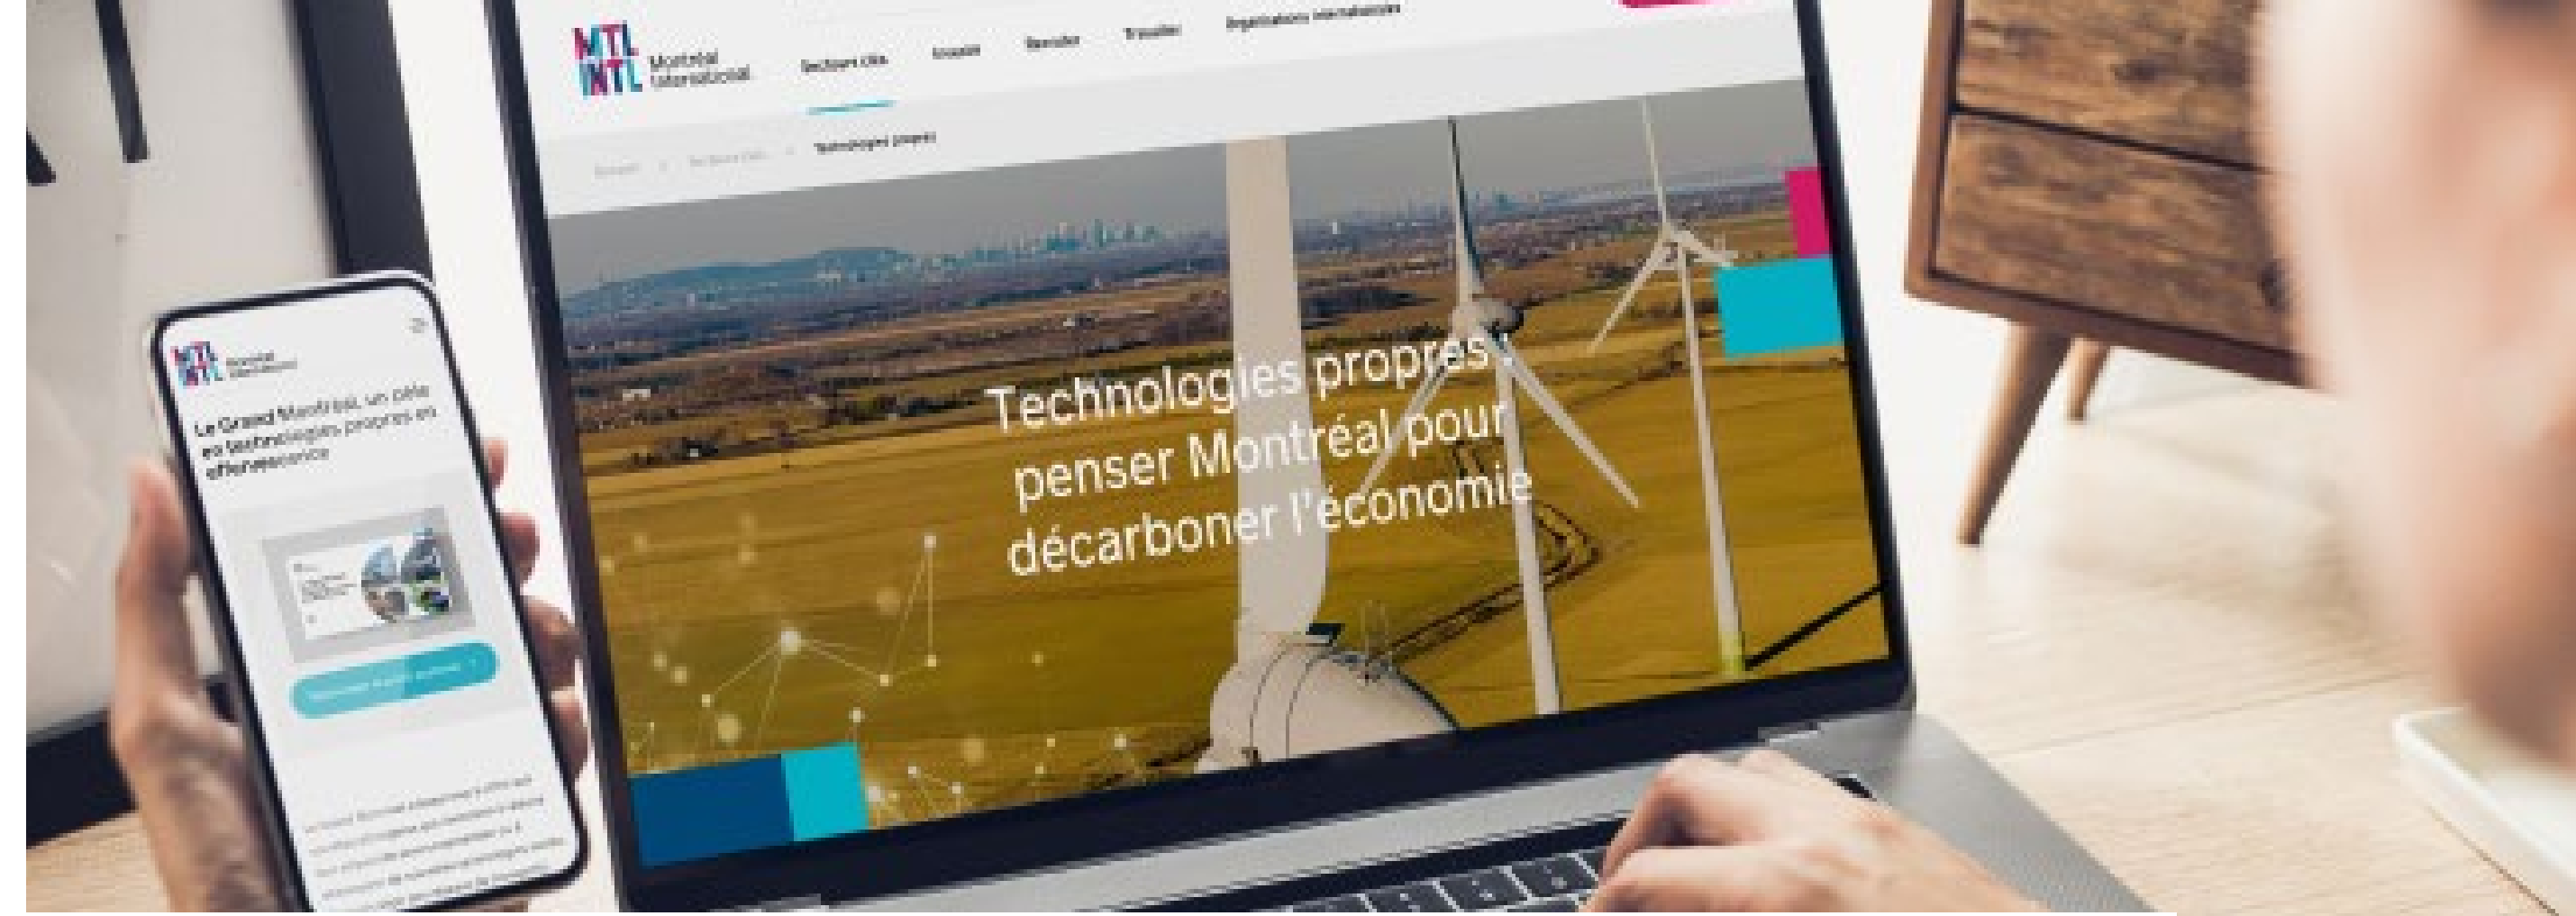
MTL INTL Montréal International

Secteurs clés Investir Étudier Travailler Organisations internationales

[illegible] > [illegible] > Technologies propres

Technologies propres : penser Montréal pour décarboner l'économie

MTL INTL Montréal International

Le Grand Montréal, un pôle en technologies propres en effervescence

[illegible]

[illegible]